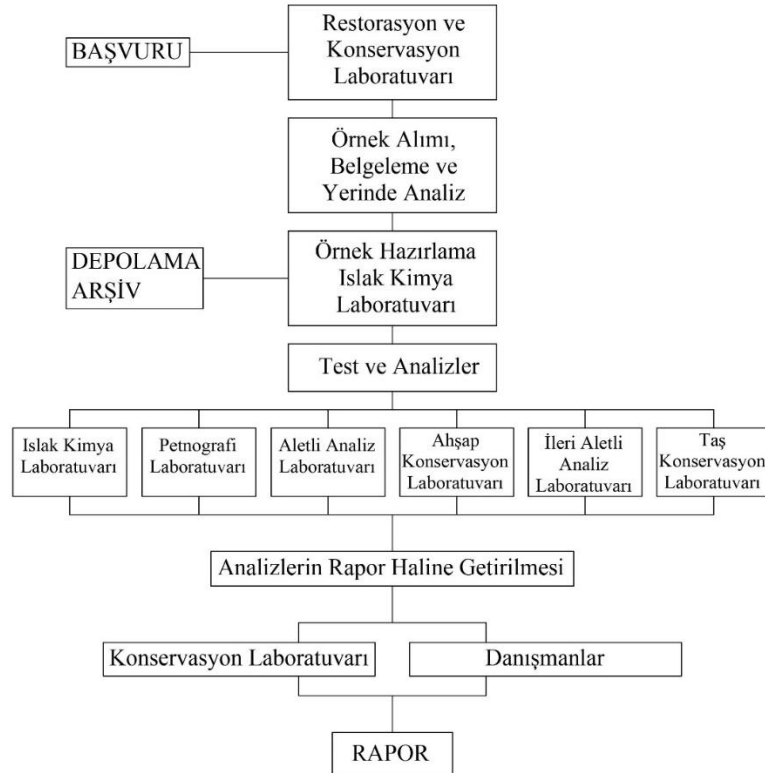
BAŞVURU

Restorasyon ve Konservasyon Laboratuvarı

Örnek Alımı, Belgeleme ve Yerinde Analiz

DEPOLAMA ARŞİV

Örnek Hazırlama Islak Kimya Laboratuvarı

Test ve Analizler

Islak Kimya Laboratuvarı

Petnografi Laboratuvarı

Aletli Analiz Laboratuvarı

Ahşap Konservasyon Laboratuvarı

İleri Aletli Analiz Laboratuvarı

Taş Konservasyon Laboratuvarı

Analizlerin Rapor Haline Getirilmesi

Konservasyon Laboratuvarı

Danışmanlar

RAPOR